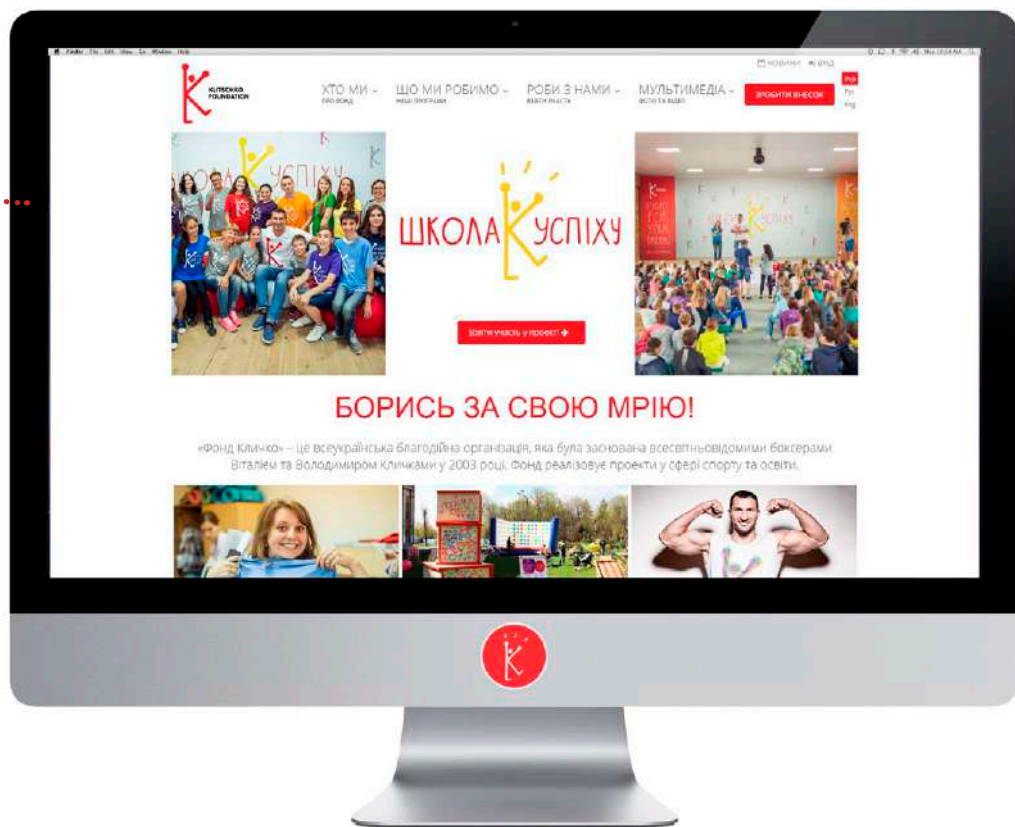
KLITSCHKO FOUNDATION

НОВИНИ ВХІД

ХТО МИ
ПРО ФОНД

ЩО МИ РОБИМО
НАШІ ПРОГРАМИ

РОБИ З НАМИ
ВЗЯТИ УЧАСТЬ

МУЛЬТИМЕДІА
ФОТО ТА ВІДЕО

ЗРОБИТИ ВНЕСОК

Укр
Рус
Eng

ШКОЛА УСПІХУ

Взяти участь у проекті

БОРИСЬ ЗА СВОЮ МРІЮ!

«Фонд Кличко» – це всеукраїнська благодійна організація, яка була заснована всесвітньовідомими боксерами Віталієм та Володимиром Кличками у 2003 році. Фонд реалізовує проекти у сфері спорту та освіти.